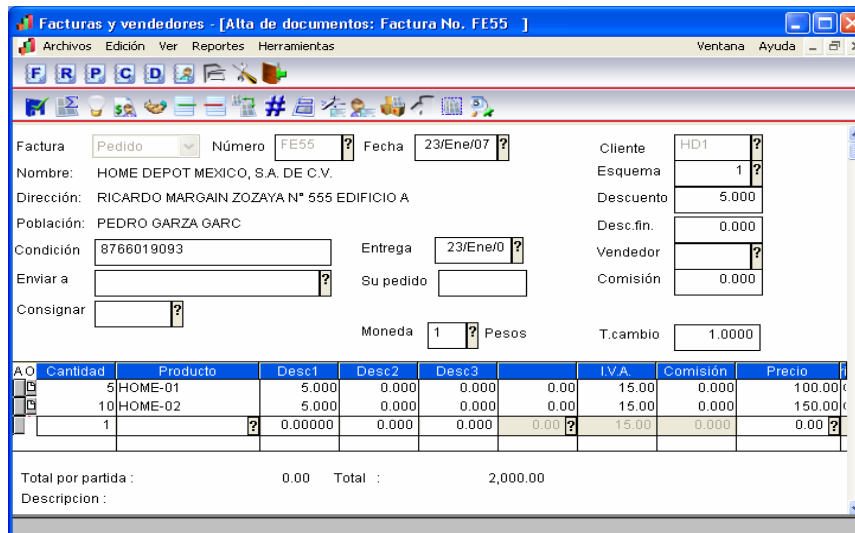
Facturas y vendedores - [Alta de documentos: Factura No. FE55 ]

Archivos Edición Ver Reportes Herramientas Ventana Ayuda

F R P C D

#

Factura Pedido Número FE55 ? Fecha 23/Ene/07 ? Cliente HD1 ?
Nombre: HOME DEPOT MEXICO, S.A. DE C.V. Esquema 1 ?
Dirección: RICARDO MARGAIN ZOZAYA N° 555 EDIFICIO A Descuento 5.000
Población: PEDRO GARZA GARC Desc.fin. 0.000
Condición 8766019093 Entrega 23/Ene/0 ? Vendedor ?
Enviar a ? Su pedido Comisión 0.000
Consignar ?
Moneda 1 ? Pesos T.cambio 1.0000

| A O | Cantidad | Producto | Desc1 | Desc2 | Desc3 | | I.V.A. | Comisión | Precio |
|---|---|---|---|---|---|---|---|---|---|
| | 5 | HOME-01 | 5.000 | 0.000 | 0.000 | 0.00 | 15.00 | 0.000 | 100.00 |
| | 10 | HOME-02 | 5.000 | 0.000 | 0.000 | 0.00 | 15.00 | 0.000 | 150.00 |
| | 1 | ? | 0.00000 | 0.000 | 0.000 | 0.00 ? | 15.00 | 0.000 | 0.00 ? |

Total por partida : 0.00 Total : 2,000.00
Descripcion :